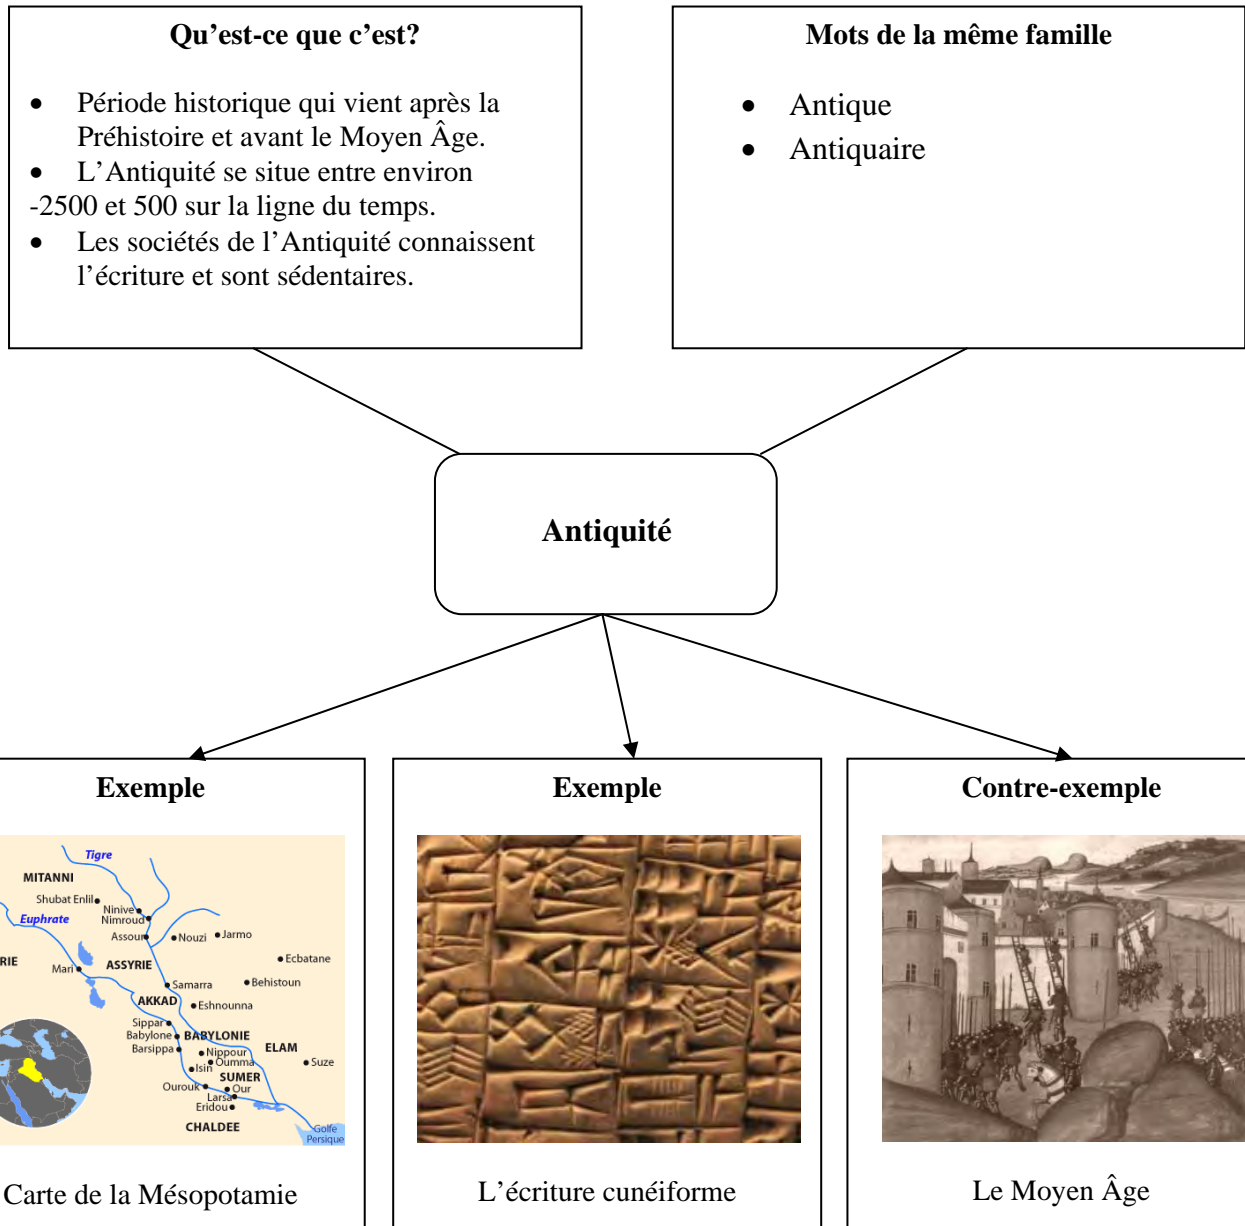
**Qu'est-ce que c'est?**

- Période historique qui vient après la Préhistoire et avant le Moyen Âge.
- L'Antiquité se situe entre environ -2500 et 500 sur la ligne du temps.
- Les sociétés de l'Antiquité connaissent l'écriture et sont sédentaires.

**Mots de la même famille**

- Antique
- Antiquaire

**Antiquité**

**Exemple**

Tigre
MITANNI
Shubat Enlil
Euphrate
Ninive
Nimroud
Assour
Nouzi
Jarmo
Ecbatane
RIE
Mari
ASSYRIE
Samarra
Behistoun
AKKAD
Eshnounna
Sippar
Babylone
BABYLONIE
Barsippa
Nippour
Oumma
ELAM
Suze
Isin
SUMER
Ourouk
Our
Larsa
Eridou
CHALDEE
Golfe Persique

Carte de la Mésopotamie

**Exemple**

L'écriture cunéiforme

**Contre-exemple**

Le Moyen Âge